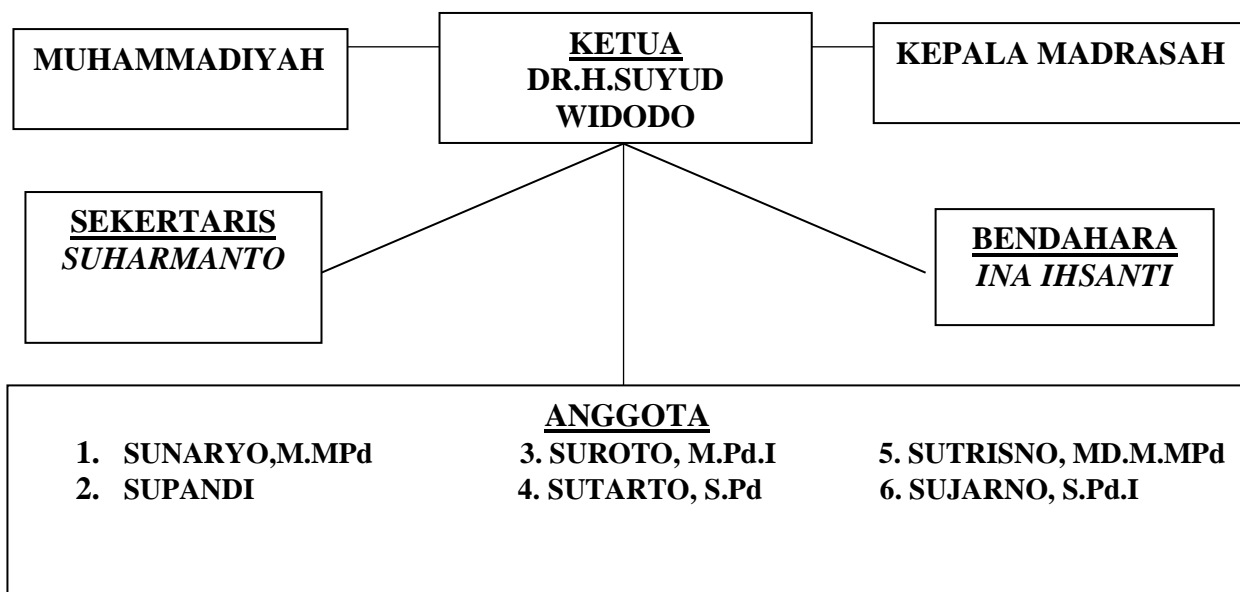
MUHAMMADIYAH

KETUA
DR.H.SUYUD WIDODO

KEPALA MADRASAH

SEKERTARIS
SUHARMANTO

BENDAHARA
INA IHSANTI

ANGGOTA
1. SUNARYO,M.MPd
2. SUPANDI
3. SUROTO, M.Pd.I
4. SUTARTO, S.Pd
5. SUTRISNO, MD.M.MPd
6. SUJARNO, S.Pd.I